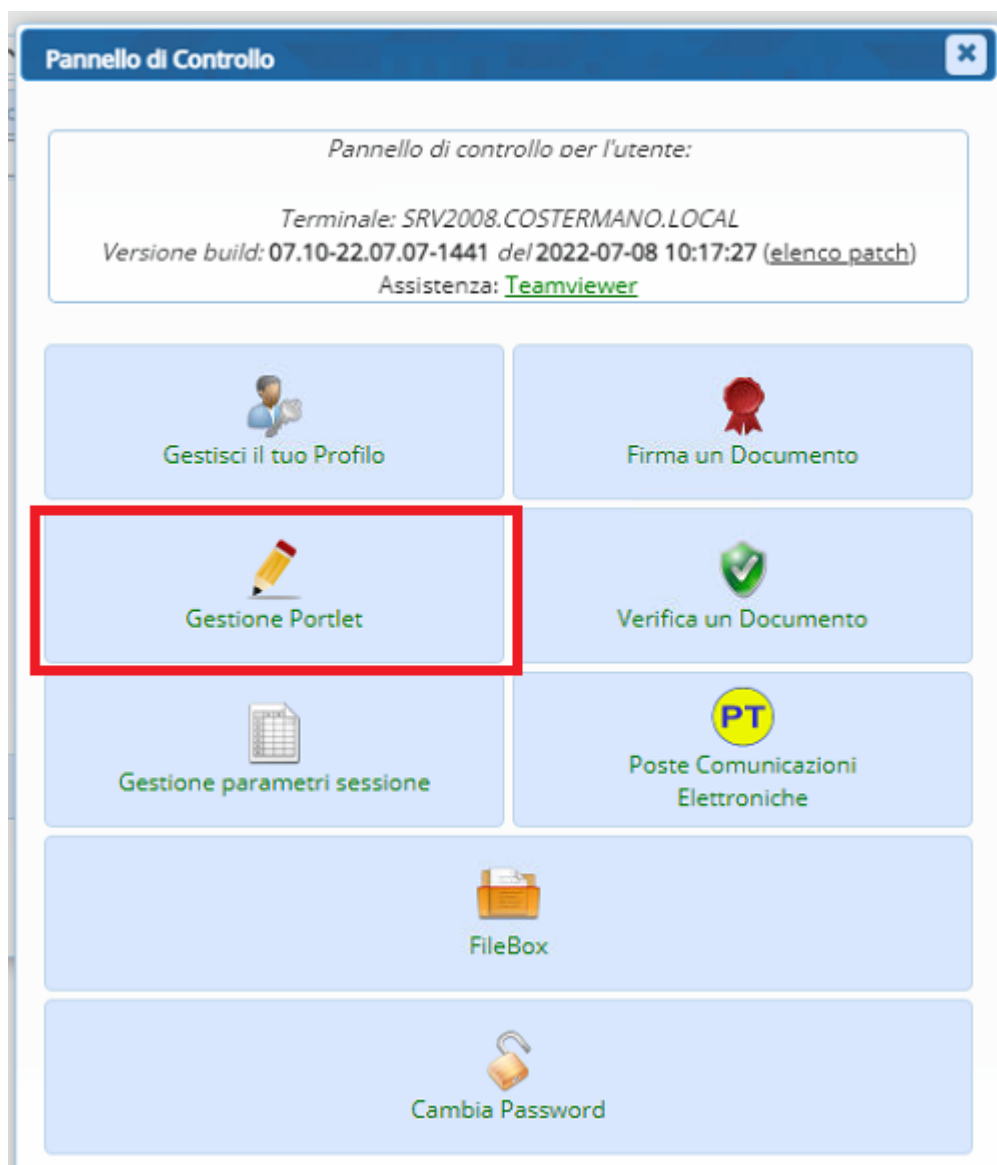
Pannello di Controllo

Pannello di controllo per l'utente:

Terminale: SRV2008.COSTERMANO.LOCAL
Versione build: 07.10-22.07.07-1441 del 2022-07-08 10:17:27 (elenco patch)
Assistenza: Teamviewer

Gestisci il tuo Profilo

Firma un Documento

Gestione Portlet

Verifica un Documento

Gestione parametri sessione

PT
Poste Comunicazioni Elettroniche

FileBox

Cambia Password